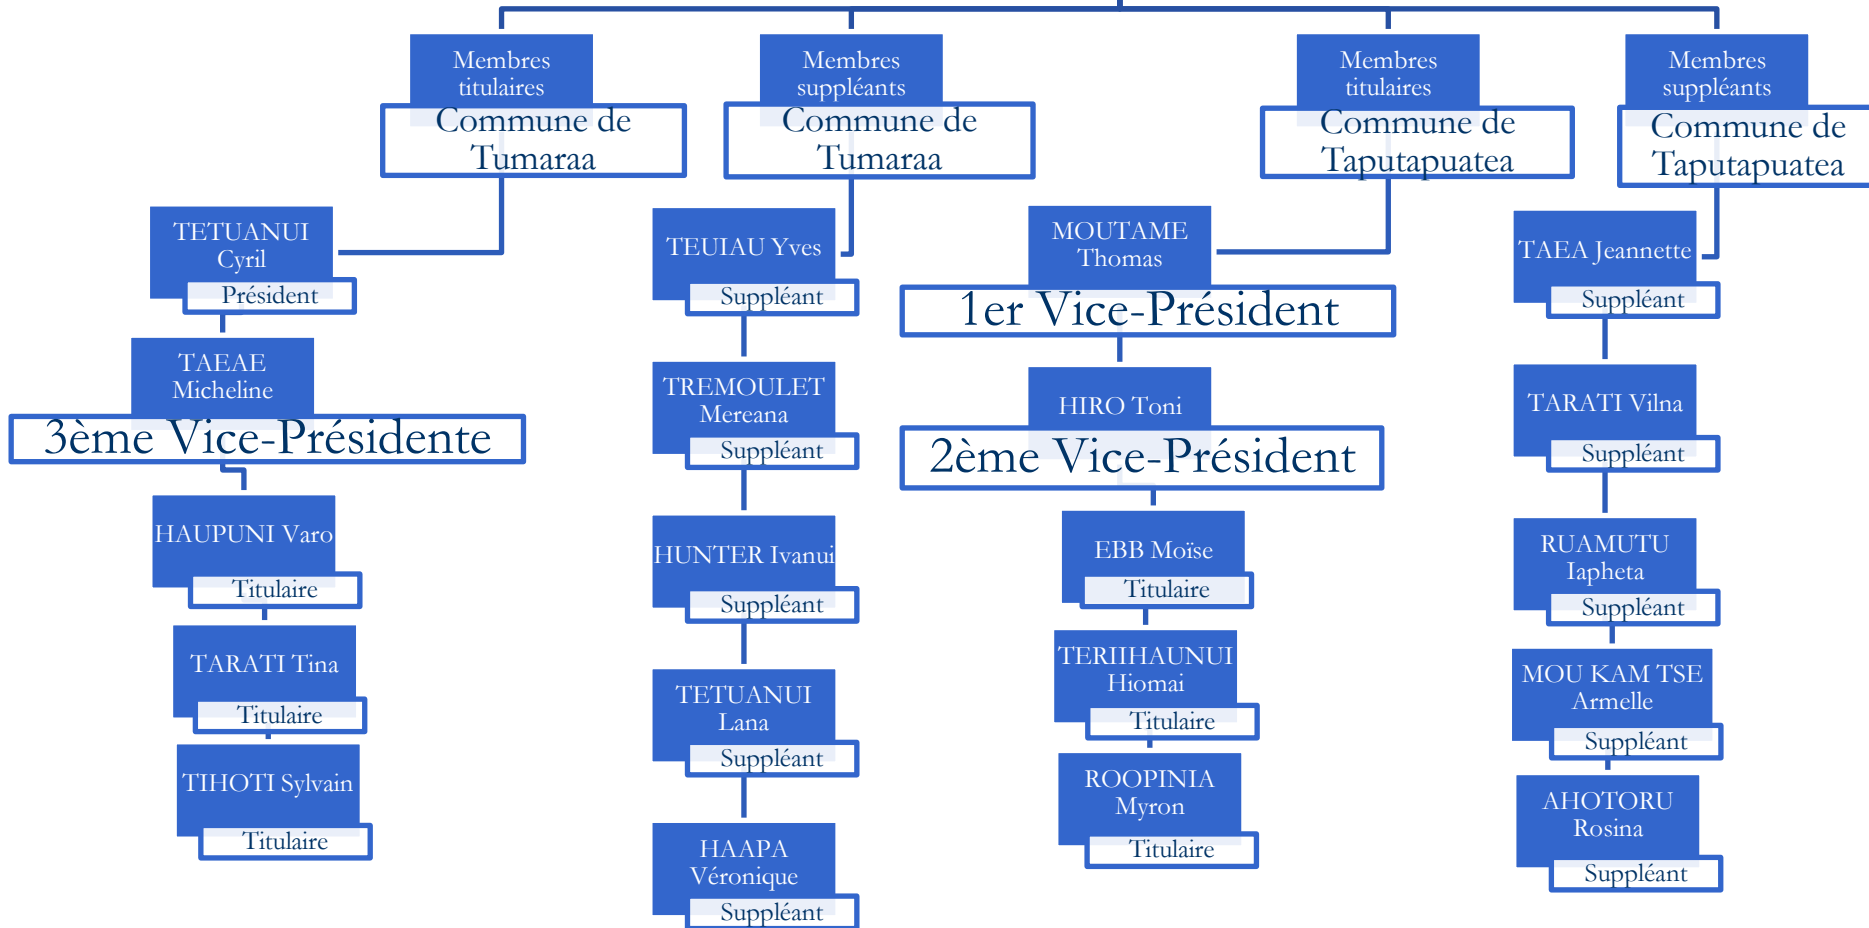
Membres titulaires
Commune de Tumaraa

TETUANUI Cyril
Président

TAEAE Micheline
3ème Vice-Présidente

HAUPUNI Varo
Titulaire

TARATI Tina
Titulaire

TIHOTI Sylvain
Titulaire

Membres suppléants
Commune de Tumaraa

TEUIAU Yves
Suppléant

TREMOULET Mereana
Suppléant

HUNTER Ivanui
Suppléant

TETUANUI Lana
Suppléant

HAAPA Véronique
Suppléant

Membres titulaires
Commune de Taputapuatea

MOUTAME Thomas
1er Vice-Président

HIRO Toni
2ème Vice-Président

EBB Moïse
Titulaire

TERIIHAUNUI Hiomai
Titulaire

ROOPINIA Myron
Titulaire

Membres suppléants
Commune de Taputapuatea

TAEA Jeannette
Suppléant

TARATI Vilna
Suppléant

RUAMUTU Iapheta
Suppléant

MOU KAM TSE Armelle
Suppléant

AHOTORU Rosina
Suppléant